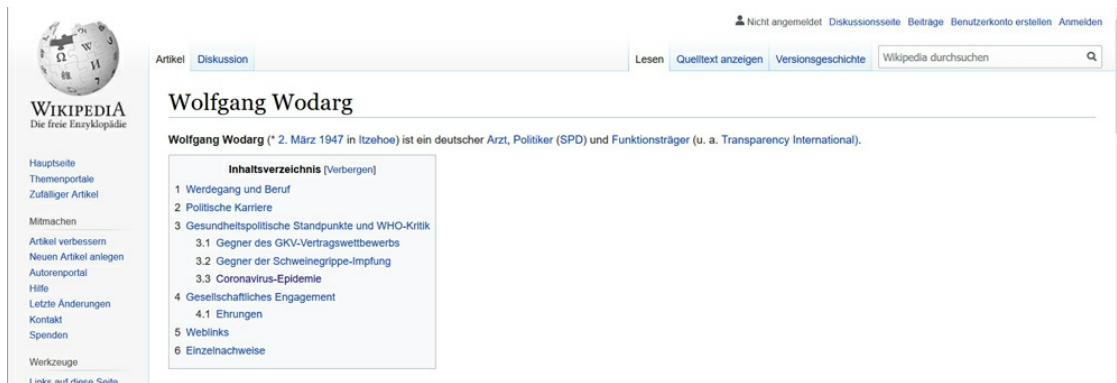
Nicht angemeldet Diskussionsseite Beiträge Benutzerkonto erstellen Anmelden

WIKIPEDIA
Die freie Enzyklopädie

Artikel Diskussion

Lesen Quelltext anzeigen Versionsgeschichte Wikipedia durchsuchen

Hauptseite
Themenportale
Zufälliger Artikel

Mitmachen

Artikel verbessern
Neuen Artikel anlegen
Autorenportal
Hilfe
Letzte Änderungen
Kontakt
Spenden

Werkzeuge

Links auf diese Seite

Wolfgang Wodarg

Wolfgang Wodarg (* 2. März 1947 in Itzehoe) ist ein deutscher Arzt, Politiker (SPD) und Funktionsträger (u. a. Transparency International).

Inhaltsverzeichnis [Verbergen]

1 Werdegang und Beruf
2 Politische Karriere
3 Gesundheitspolitische Standpunkte und WHO-Kritik
3.1 Gegner des GKV-Vertragswettbewerbs
3.2 Gegner der Schweinegrippe-Impfung
3.3 Coronavirus-Epidemie
4 Gesellschaftliches Engagement
4.1 Ehrungen
5 Weblinks
6 Einzelnachweise